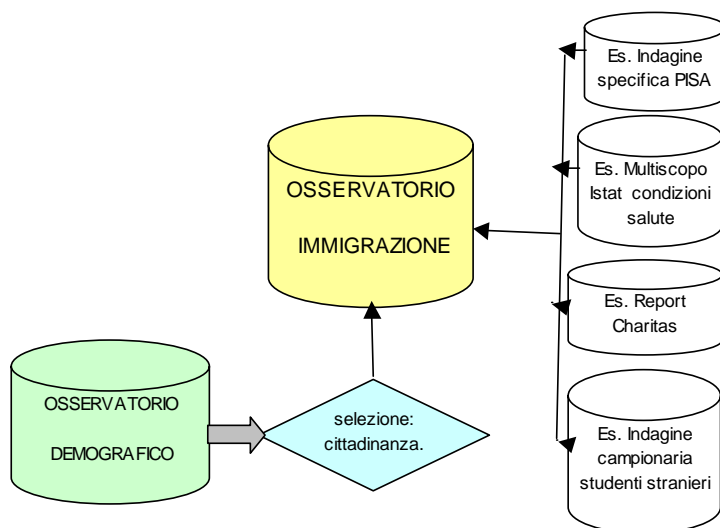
OSSERVATORIO

IMMIGRAZIONE

Es. Indagine specifica PISA

Es. Multiscopo Istat condizioni salute

Es. Report Charitas

Es. Indagine campionaria studenti stranieri

OSSERVATORIO

DEMOGRAFICO

selezione: cittadinanza.